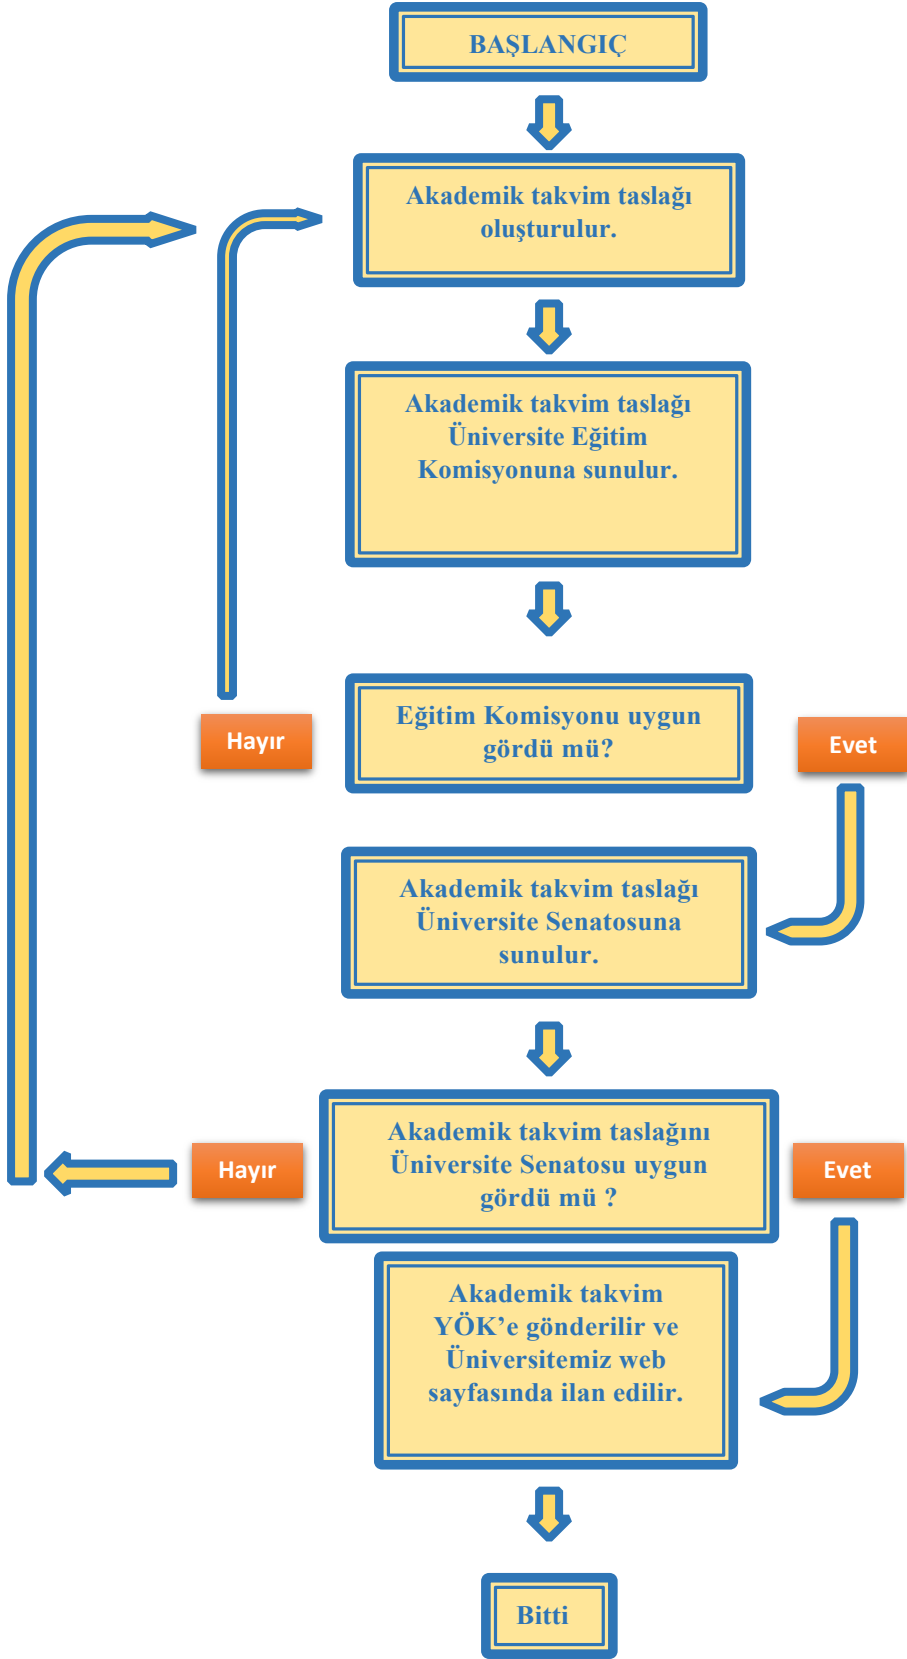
BAŞLANGIÇ

Akademik takvim taslağı oluşturulur.

Akademik takvim taslağı Üniversite Eğitim Komisyonuna sunulur.

Hayır

Eğitim Komisyonu uygun gördü mü?

Evet

Akademik takvim taslağı Üniversite Senatosuna sunulur.

Hayır

Akademik takvim taslağını Üniversite Senatosu uygun gördü mü ?

Evet

Akademik takvim YÖK'e gönderilir ve Üniversitemiz web sayfasında ilan edilir.

Bitti